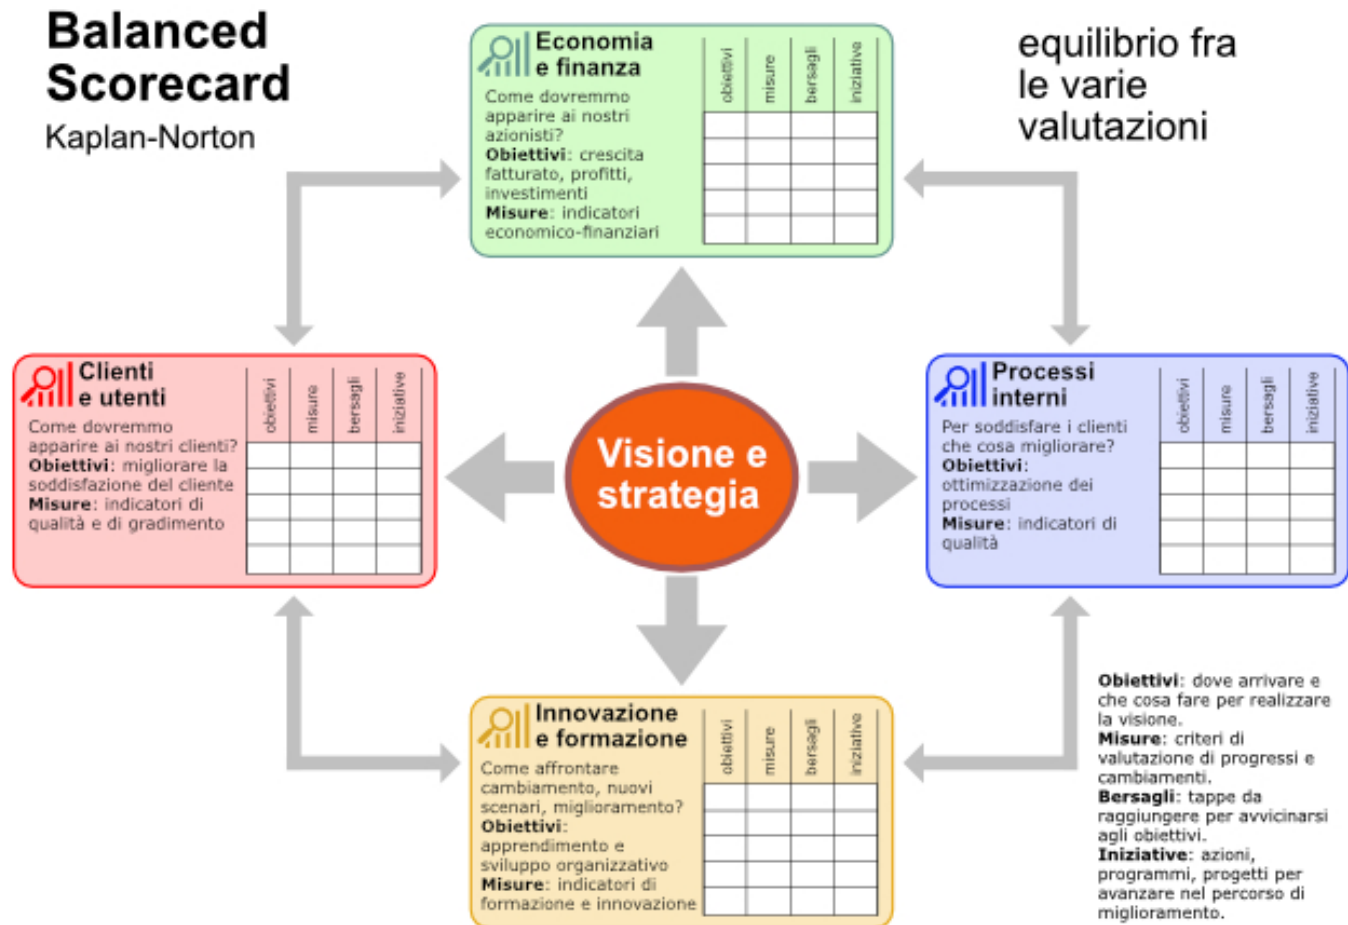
Balanced Scorecard
Kaplan-Norton

equilibrio fra le varie valutazioni

Economia e finanza
Come dovremmo apparire ai nostri azionisti?
**Obiettivi**: crescita fatturato, profitti, investimenti
**Misure**: indicatori economico-finanziari

| obiettivi | misure | bersagli | iniziative |
|---|---|---|---|
| | | | |
| | | | |
| | | | |
| | | | |
| | | | |

Clienti e utenti
Come dovremmo apparire ai nostri clienti?
**Obiettivi**: migliorare la soddisfazione del cliente
**Misure**: indicatori di qualità e di gradimento

| obiettivi | misure | bersagli | iniziative |
|---|---|---|---|
| | | | |
| | | | |
| | | | |
| | | | |
| | | | |

Visione e strategia

Processi interni
Per soddisfare i clienti che cosa migliorare?
**Obiettivi**: ottimizzazione dei processi
**Misure**: indicatori di qualità

| obiettivi | misure | bersagli | iniziative |
|---|---|---|---|
| | | | |
| | | | |
| | | | |
| | | | |
| | | | |

Innovazione e formazione
Come affrontare cambiamento, nuovi scenari, miglioramento?
**Obiettivi**: apprendimento e sviluppo organizzativo
**Misure**: indicatori di formazione e innovazione

| obiettivi | misure | bersagli | iniziative |
|---|---|---|---|
| | | | |
| | | | |
| | | | |
| | | | |
| | | | |

**Obiettivi**: dove arrivare e che cosa fare per realizzare la visione.
**Misure**: criteri di valutazione di progressi e cambiamenti.
**Bersagli**: tappe da raggiungere per avvicinarsi agli obiettivi.
**Iniziative**: azioni, programmi, progetti per avanzare nel percorso di miglioramento.